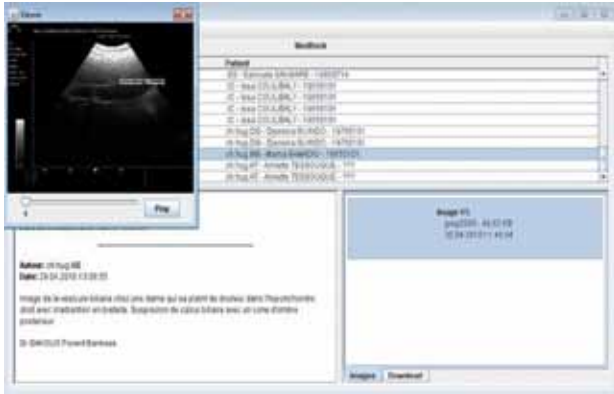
Dicom

MedBook

Patient

ZS - Samuela SAVANE - 19850714

IC - Issa COULIBALY - 19890101

IC - Issa COULIBALY - 19890101

IC - Issa COULIBALY - 19890101

IC - Issa COULIBALY - 19890101

ch.hug.DS - Damona ELINDO - 19750101

ch.hug.DS - Damona ELINDO - 19750101

ch.hug.ME - Marina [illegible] - 19750101

ch.hug.AT - Annette TESSOUGUE - 111

ch.hug.AT - Annette TESSOUGUE - 111

0

Play

Author: ch.hug.ME

Date: 29.04.2010 13:08:55

Image de la vesicule biliaire chez une dame qui se plaint de douleur dans l'hypochondre droit avec irradiation en bretelle. Suspicion de calcul biliaire avec un cone d'ombre posterieur.

Dr DIAKOUR Fanard Barikissa

Image #1

jpeg2000 - 46.63 KB

30.04.2010 11:40:34

Images

Download